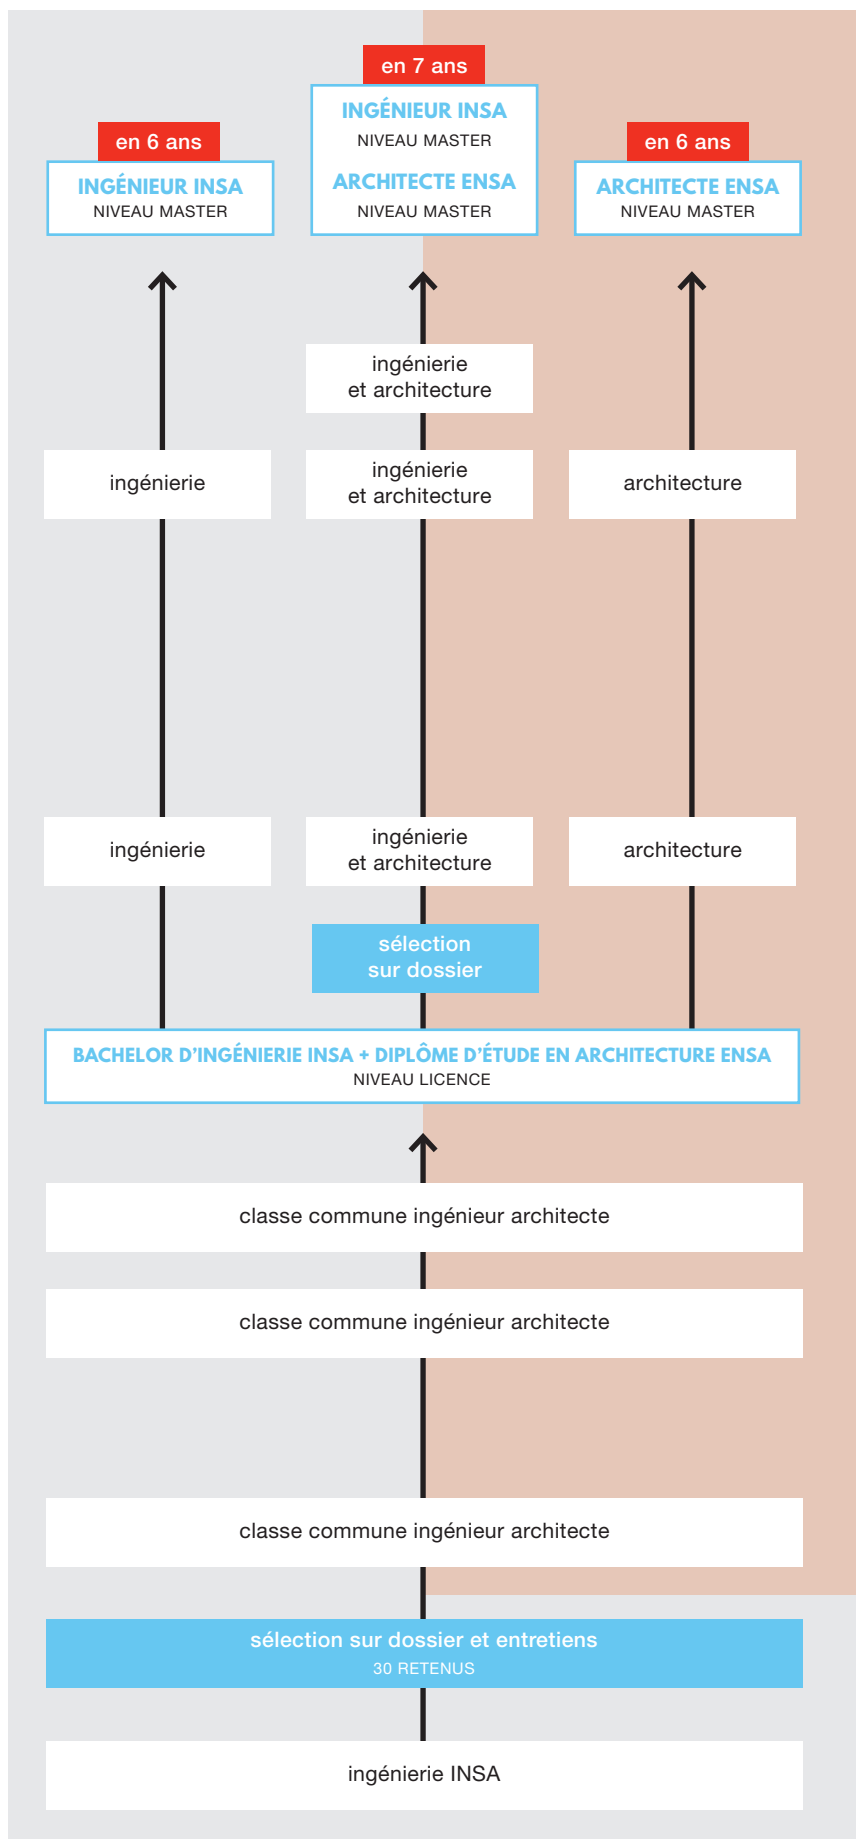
en 7 ans

INGÉNIEUR INSA
NIVEAU MASTER
ARCHITECTE ENSA
NIVEAU MASTER

en 6 ans

INGÉNIEUR INSA
NIVEAU MASTER

en 6 ans

ARCHITECTE ENSA
NIVEAU MASTER

ingénierie et architecture

ingénierie

ingénierie et architecture

architecture

ingénierie

ingénierie et architecture

architecture

sélection sur dossier

BACHELOR D'INGÉNIERIE INSA + DIPLÔME D'ÉTUDE EN ARCHITECTURE ENSA
NIVEAU LICENCE

classe commune ingénieur architecte

classe commune ingénieur architecte

classe commune ingénieur architecte

sélection sur dossier et entretiens
30 RETENUS

ingénierie INSA